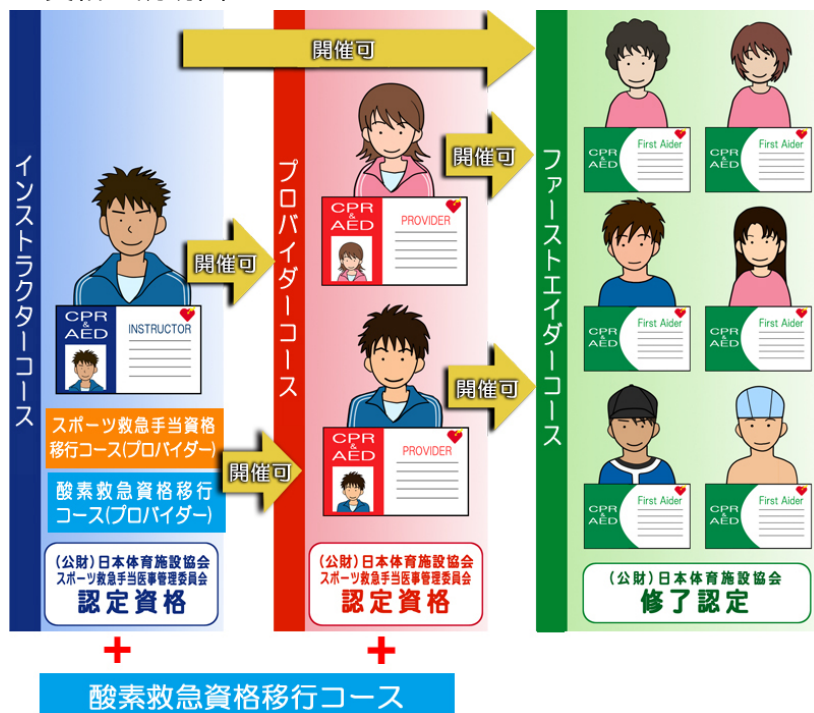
インストラクターコース

開催可

CPR & AED
INSTRUCTOR

開催可

スポーツ救急手当資格移行コース(プロバイダー)

酸素救急資格移行コース(プロバイダー)

開催可

(公財)日本体育施設協会
スポーツ救急手当医事管理委員会
認定資格

プロバイダーコース

開催可

CPR & AED
PROVIDER

CPR & AED
PROVIDER

開催可

(公財)日本体育施設協会
スポーツ救急手当医事管理委員会
認定資格

ファーストエイダーコース

CPR & AED
First Aider

CPR & AED
First Aider

CPR & AED
First Aider

CPR & AED
First Aider

CPR & AED
First Aider

CPR & AED
First Aider

(公財)日本体育施設協会
修了認定

+

+

酸素救急資格移行コース